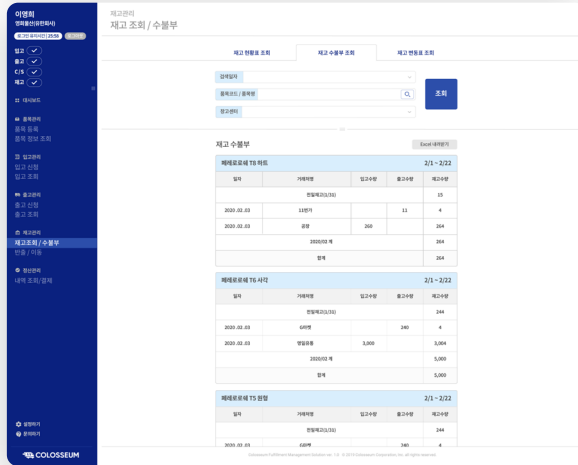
이영희
엔터플랜(유한회사)
로그인 유지시간 | 25:58 연장하기

입고
출고
C/S
재고

대시보드

품목관리
품목 등록
품목 정보 조회

입고관리
입고 신청
입고 조회

출고관리
출고 신청
출고 조회

재고관리
재고조회 / 수불부
반품 / 이동

정산관리
내역 조회/결제

설정하기
문의하기

COLOSSEUM

재고관리
재고 조회 / 수불부

재고 현황표 조회 | 재고 수불부 조회 | 재고 변동표 조회

검색일자
품목코드 / 품목명
창고센터
조회

재고 수불부
Excel 내려받기

페레로로쉐 T8 하트 2/1 ~ 2/22

| 일자 | 거래처명 | 입고수량 | 출고수량 | 재고수량 |
|---|---|---|---|---|
| | 전일재고(1/31) | | | 15 |
| 2020 .02 .03 | 11번가 | | 11 | 4 |
| 2020 .02 .03 | 공장 | 260 | | 264 |
| 2020/02 계 | | | | 264 |
| 합계 | | | | 264 |

페레로로쉐 T6 사각 2/1 ~ 2/22

| 일자 | 거래처명 | 입고수량 | 출고수량 | 재고수량 |
|---|---|---|---|---|
| | 전일재고(1/31) | | | 244 |
| 2020 .02 .03 | G마켓 | | 240 | 4 |
| 2020 .02 .03 | 엔입유통 | 3,000 | | 3,004 |
| 2020/02 계 | | | | 5,000 |
| 합계 | | | | 5,000 |

페레로로쉐 T5 원형 2/1 ~ 2/22

| 일자 | 거래처명 | 입고수량 | 출고수량 | 재고수량 |
|---|---|---|---|---|
| | 전일재고(1/31) | | | 244 |
| 2020 .02 .03 | G마켓 | | 240 | 4 |

Colosseum Fulfillment Management Solution Inc. | © 2019 Colosseum Corporation Inc. All rights reserved.